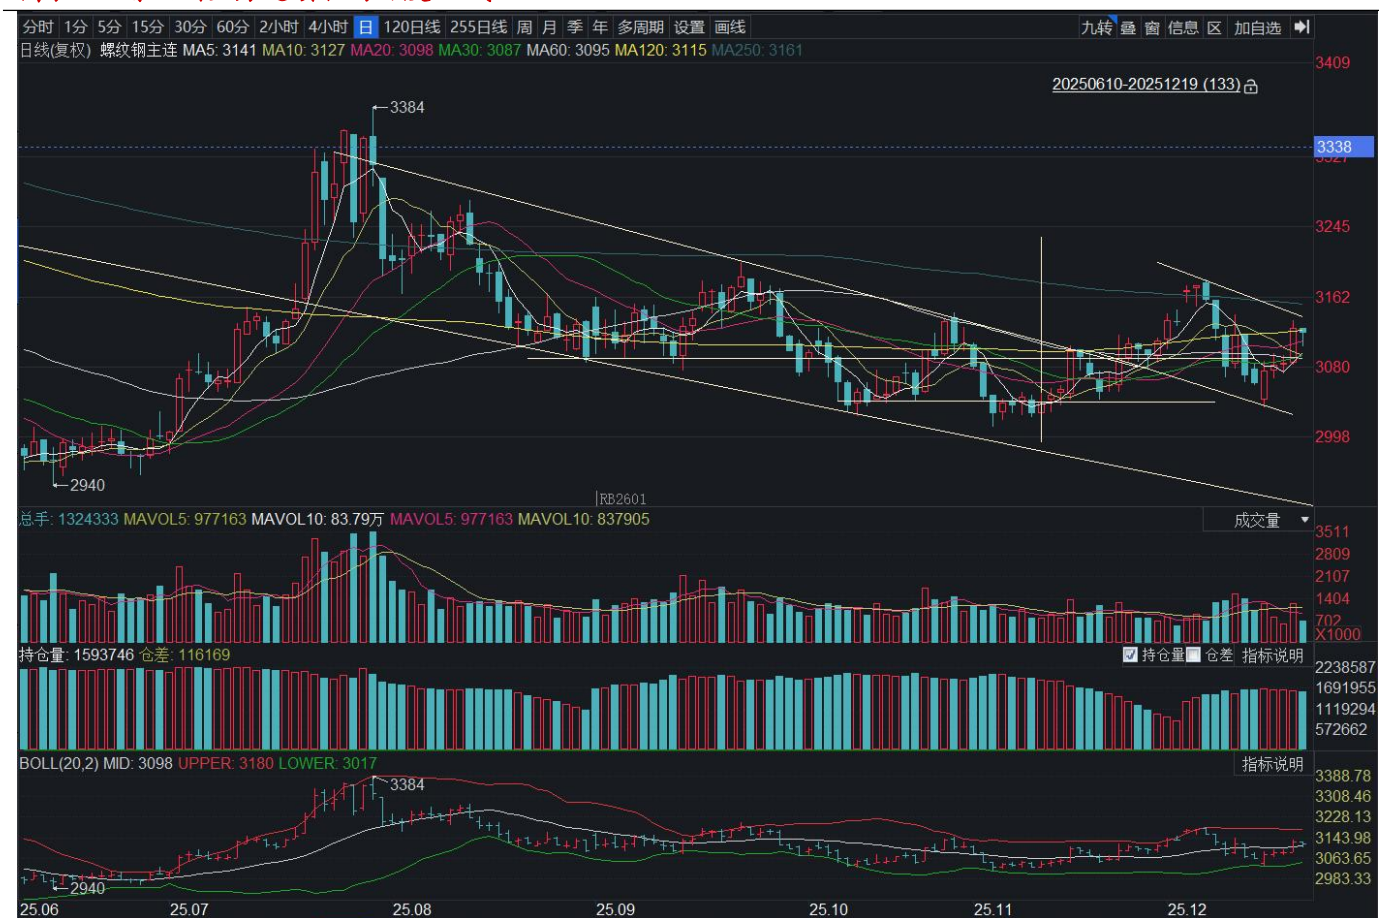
分时 1分 5分 15分 30分 60分 2小时 4小时 日 120日线 255日线 周 月 季 年 多周期 设置 画线

九转 叠 窗 信息 区 加自选

日线(复权) 螺纹钢主连 MA5: 3141 MA10: 3127 MA20: 3098 MA30: 3087 MA60: 3095 MA120: 3115 MA250: 3161

20250610-20251219 (133)

3384

3409
3338
3245
3162
3080
2998

2940

RB2601

总手: 1324333 MAVOL5: 977163 MAVOL10: 83.79万 MAVOL5: 977163 MAVOL10: 837905

成交量

3511
2809
2107
1404
702
X1000

持仓量: 1593746 仓差: 116169

持仓量 仓差 指标说明

2238587
1691955
1119294
572662

BOLL(20,2) MID: 3098 UPPER: 3180 LOWER: 3017

指标说明

3384

2940

3388.78
3308.46
3228.13
3143.98
3063.65
2983.33

25.06 25.07 25.08 25.09 25.10 25.11 25.12